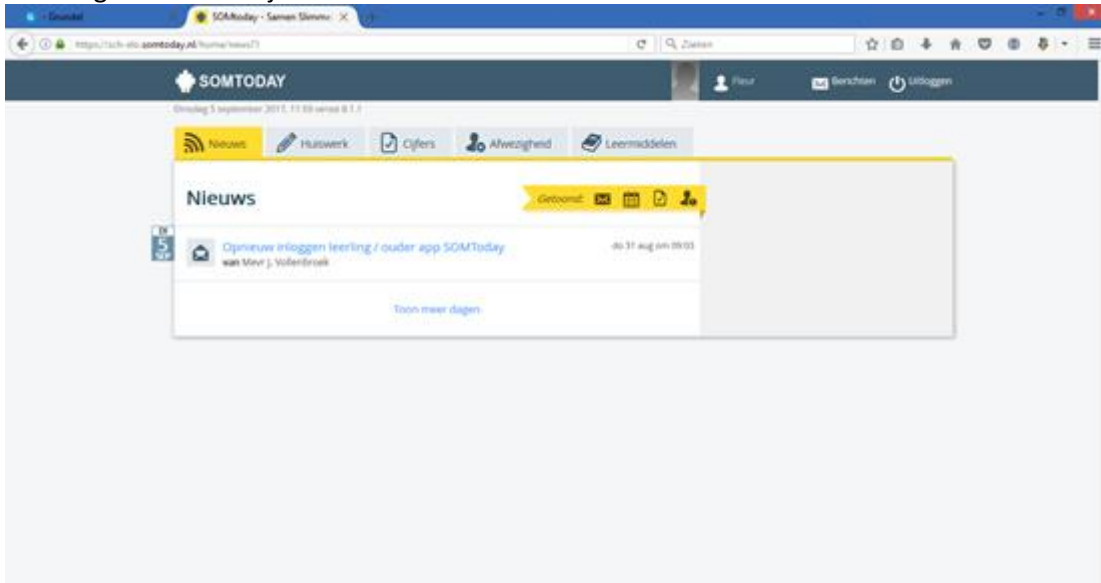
Grundel
SOMtoday - Samen Slimme
https://sch-elo.somtoday.nl/home/news?1
Zoeken
SOMTODAY
Fleur
Berichten
Uitloggen
Dinsdag 5 september 2017, 11:59 versie 8.1.1
Nieuws
Huiswerk
Cijfers
Afwezigheid
Leermiddelen
Nieuws
Getoond:
DI
5
SEP
Opnieuw inloggen leerling / ouder app SOMToday
van Mevr J. Vollenbroek
do 31 aug om 09:03
Toon meer dagen